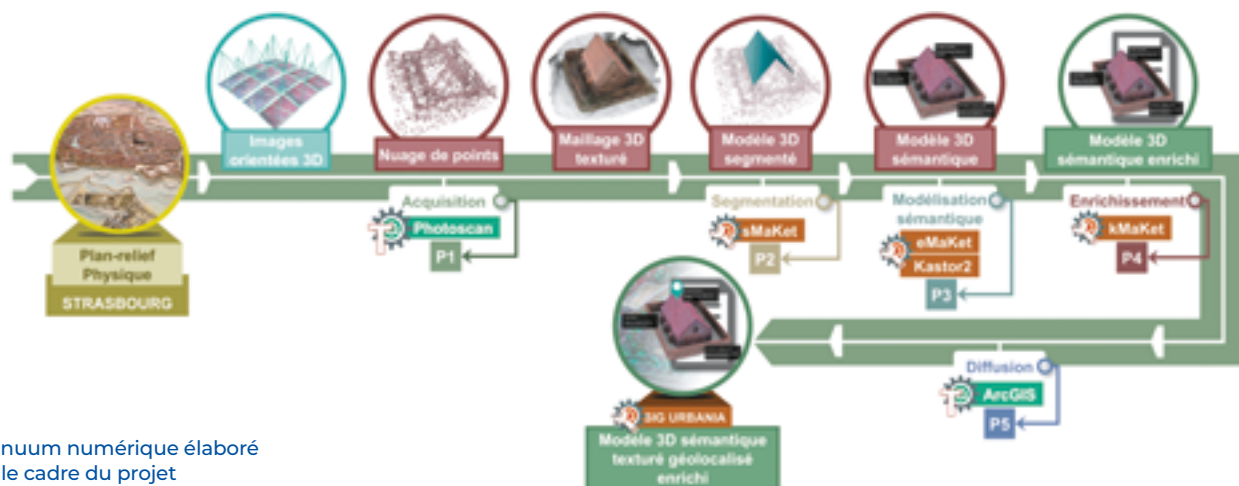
Images orientées 3D

Nuage de points

Maillage 3D texturé

Modèle 3D segmenté

Modèle 3D sémantique

Modèle 3D sémantique enrichi

Acquisition

Photoscan

P1

Segmentation

sMaKet

P2

Modélisation sémantique

eMaKet

Kastor2

P3

Enrichissement

kMaKet

P4

Plan-relief Physique

STRASBOURG

Diffusion

ArcGIS

P5

SIG URBANIA

Modèle 3D sémantique texturé géolocalisé enrichi

nuum numérique élaboré le cadre du projet